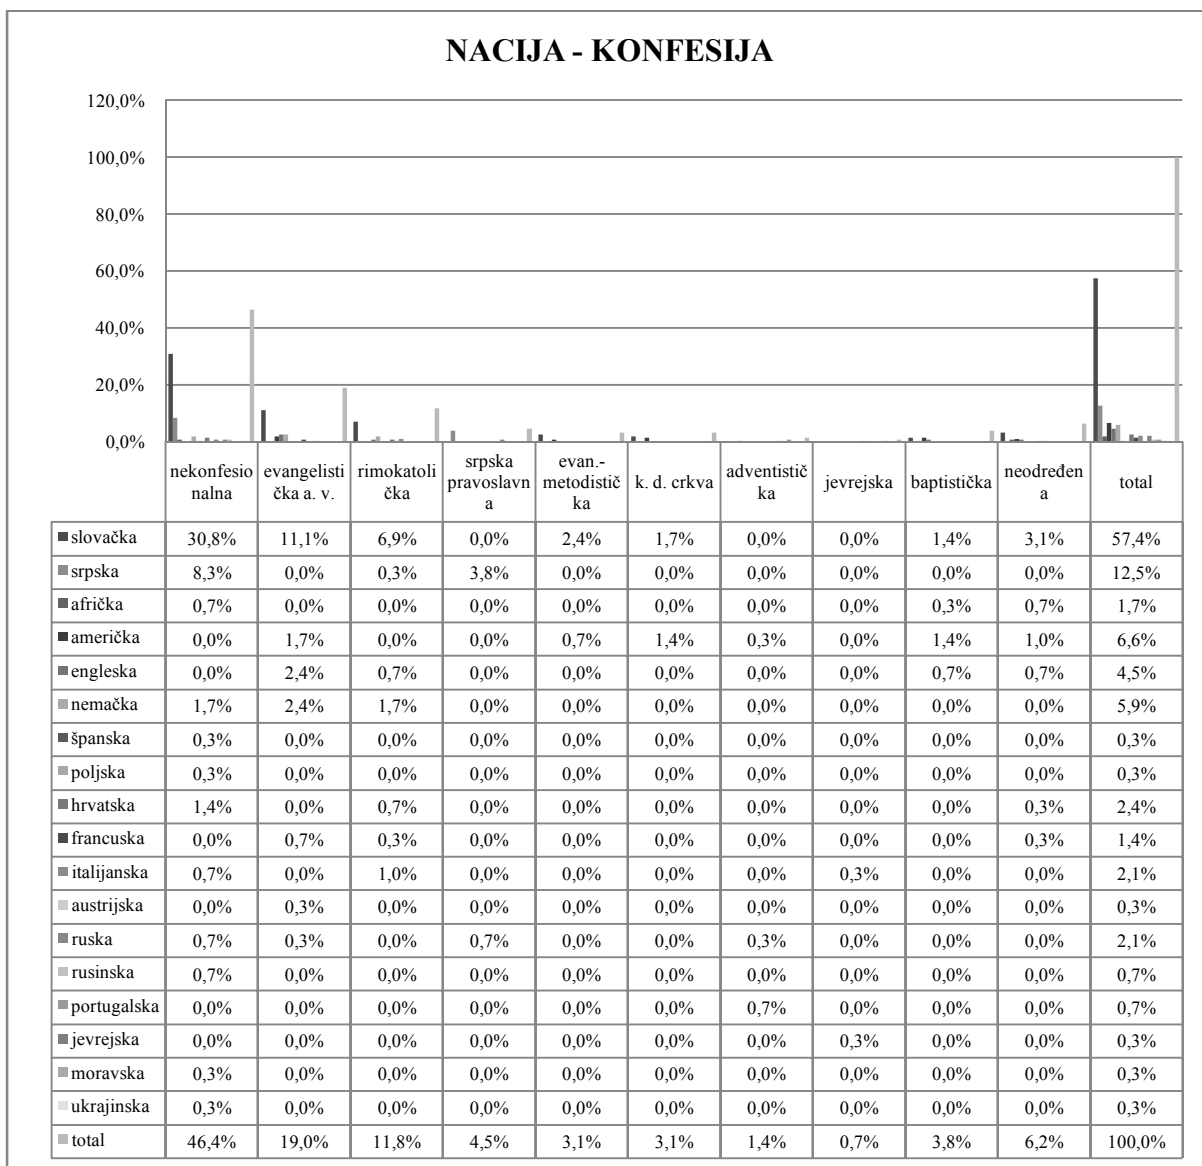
NACIJA - KONFESIJA

120,0%
100,0%
80,0%
60,0%
40,0%
20,0%
0,0%

| | nekonfesionalna | evangelistička a. v. | rimokatolička | srpska pravoslavna | evan.-metodistička | k. d. crkva | adventistička | jevrejska | baptistička | neodređena | total |
|---|---|---|---|---|---|---|---|---|---|---|---|
| slovačka | 30,8% | 11,1% | 6,9% | 0,0% | 2,4% | 1,7% | 0,0% | 0,0% | 1,4% | 3,1% | 57,4% |
| srpska | 8,3% | 0,0% | 0,3% | 3,8% | 0,0% | 0,0% | 0,0% | 0,0% | 0,0% | 0,0% | 12,5% |
| afrička | 0,7% | 0,0% | 0,0% | 0,0% | 0,0% | 0,0% | 0,0% | 0,0% | 0,3% | 0,7% | 1,7% |
| američka | 0,0% | 1,7% | 0,0% | 0,0% | 0,7% | 1,4% | 0,3% | 0,0% | 1,4% | 1,0% | 6,6% |
| engleska | 0,0% | 2,4% | 0,7% | 0,0% | 0,0% | 0,0% | 0,0% | 0,0% | 0,7% | 0,7% | 4,5% |
| nemačka | 1,7% | 2,4% | 1,7% | 0,0% | 0,0% | 0,0% | 0,0% | 0,0% | 0,0% | 0,0% | 5,9% |
| španska | 0,3% | 0,0% | 0,0% | 0,0% | 0,0% | 0,0% | 0,0% | 0,0% | 0,0% | 0,0% | 0,3% |
| poljska | 0,3% | 0,0% | 0,0% | 0,0% | 0,0% | 0,0% | 0,0% | 0,0% | 0,0% | 0,0% | 0,3% |
| hrvatska | 1,4% | 0,0% | 0,7% | 0,0% | 0,0% | 0,0% | 0,0% | 0,0% | 0,0% | 0,3% | 2,4% |
| francuska | 0,0% | 0,7% | 0,3% | 0,0% | 0,0% | 0,0% | 0,0% | 0,0% | 0,0% | 0,3% | 1,4% |
| italijanska | 0,7% | 0,0% | 1,0% | 0,0% | 0,0% | 0,0% | 0,0% | 0,3% | 0,0% | 0,0% | 2,1% |
| austrijska | 0,0% | 0,3% | 0,0% | 0,0% | 0,0% | 0,0% | 0,0% | 0,0% | 0,0% | 0,0% | 0,3% |
| ruska | 0,7% | 0,3% | 0,0% | 0,7% | 0,0% | 0,0% | 0,3% | 0,0% | 0,0% | 0,0% | 2,1% |
| rusinska | 0,7% | 0,0% | 0,0% | 0,0% | 0,0% | 0,0% | 0,0% | 0,0% | 0,0% | 0,0% | 0,7% |
| portugalska | 0,0% | 0,0% | 0,0% | 0,0% | 0,0% | 0,0% | 0,7% | 0,0% | 0,0% | 0,0% | 0,7% |
| jevrejska | 0,0% | 0,0% | 0,0% | 0,0% | 0,0% | 0,0% | 0,0% | 0,3% | 0,0% | 0,0% | 0,3% |
| moravska | 0,3% | 0,0% | 0,0% | 0,0% | 0,0% | 0,0% | 0,0% | 0,0% | 0,0% | 0,0% | 0,3% |
| ukrajinska | 0,3% | 0,0% | 0,0% | 0,0% | 0,0% | 0,0% | 0,0% | 0,0% | 0,0% | 0,0% | 0,3% |
| total | 46,4% | 19,0% | 11,8% | 4,5% | 3,1% | 3,1% | 1,4% | 0,7% | 3,8% | 6,2% | 100,0% |